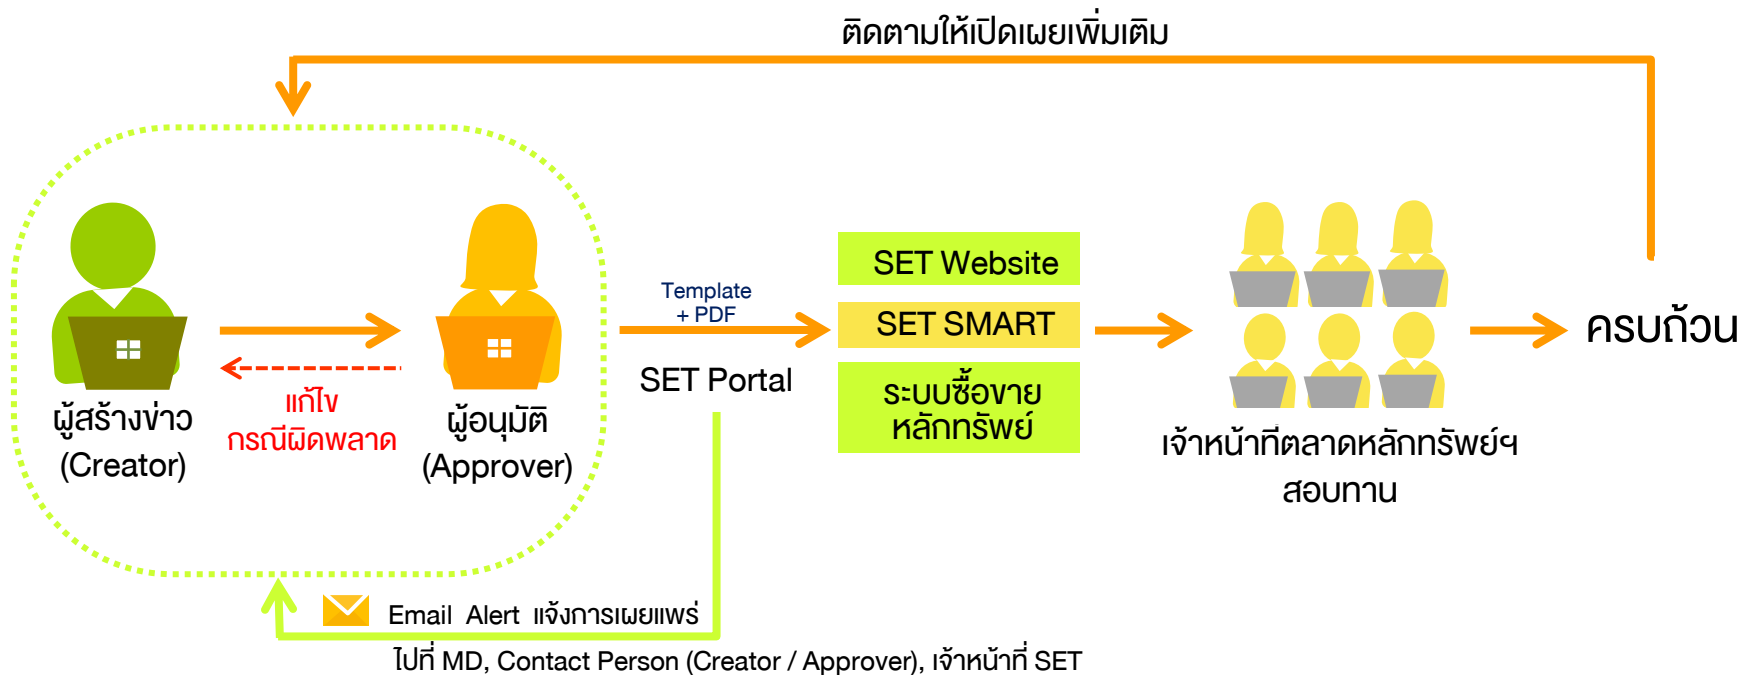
ติดตามให้เปิดเผยเพิ่มเติม

ผู้สร้างข่าว
(Creator)

แก้ไข
กรณีผิดพลาด

ผู้อนุมัติ
(Approver)

Template
+ PDF

SET Portal

SET Website

SET SMART

ระบบซื้อขาย
หลักทรัพย์

เจ้าหน้าที่ตลาดหลักทรัพย์ฯ
สอบทาน

ครบถ้วน

Email Alert แจ้งการเผยแพร่
ไปที่ MD, Contact Person (Creator / Approver), เจ้าหน้าที่ SET